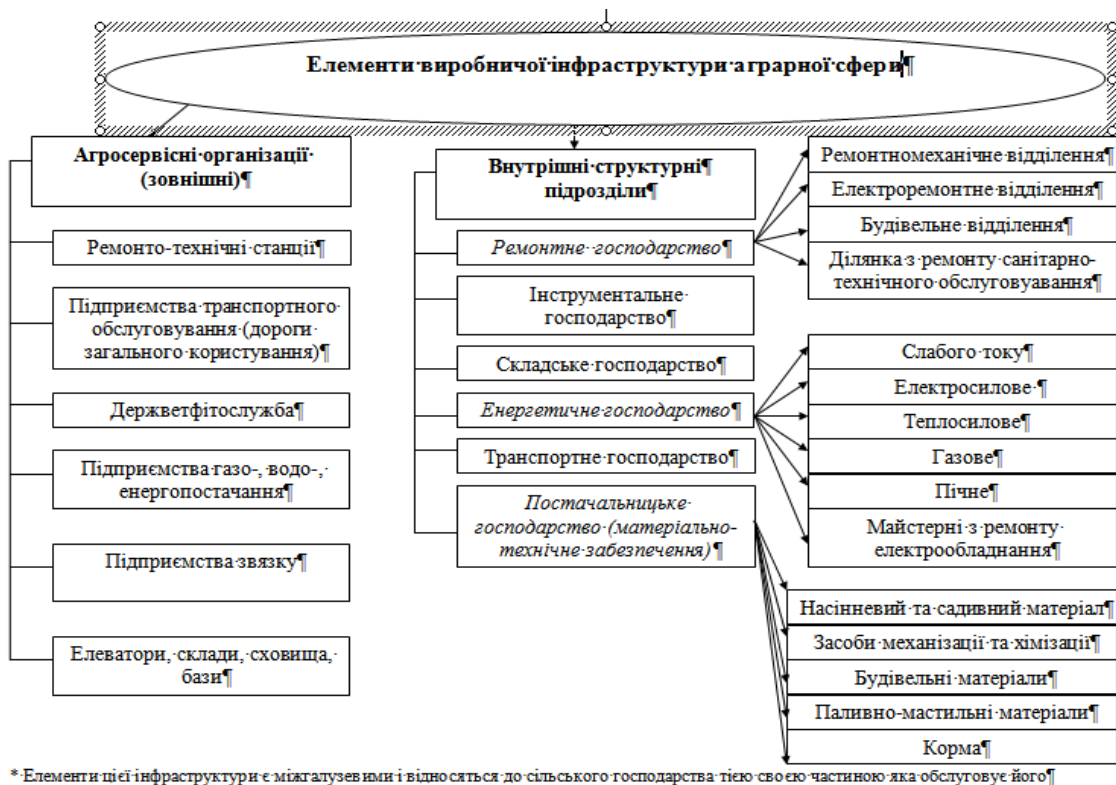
Елементи·виробничої·інфраструктури·аграрної·сфери¶

Агросервісні·організації· (зовнішні)¶

Ремонто-технічні·станції¶

Підприємства·транспортного· обслуговування·(дороги· загального·користування)¶

Держветфітослужба¶

Підприємства·газо-,·водо-,· енергопостачання¶

Підприємства·звязку¶

Елеватори,·склади,·сховища,· бази¶

Внутрішні·структурні¶ підрозділи¶

Ремонтне·господарство¶

Інструментальне· господарство¶

Складське·господарство¶

Енергетичне·господарство¶

Транспортне·господарство¶

Постачальницьке· господарство·(матеріально-технічне·забезпечення)¶

Ремонтномеханічне·відділення¶

Електроремонтне·відділення¶

Будівельне·відділення¶

Ділянка·з·ремонту·санітарно-технічного·обслуговування¶

Слабого·току¶

Електросилове·¶

Теплосилове¶

Газове¶

Пічне¶

Майстерні·з·ремонту· електрообладнання¶

Насінневий·та·садивний·матеріал¶

Засоби·механізації·та·хімізації¶

Будівельні·матеріали¶

Паливно-мастильні·матеріали¶

Корма¶

*·Елементи·цієї·інфраструктури·є·міжгалузевими·і·відносяться·до·сільського·господарства·тією·своєю·частиною·яка·обслуговує·його¶